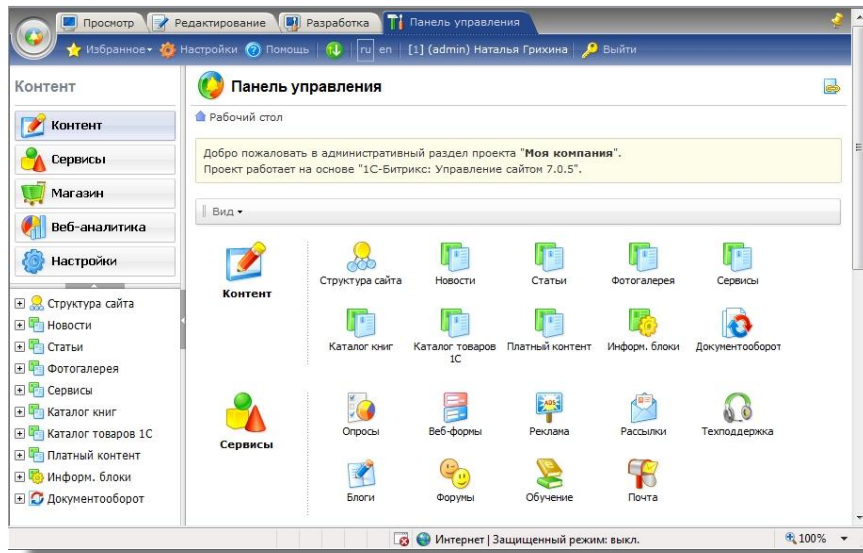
Просмотр | Редактирование | Разработка | Панель управления

Избранное▾ Настройки Помощь | ru en | [1] (admin) Наталья Грихина | Выйти

Контент

Контент
Сервисы
Магазин
Веб-аналитика
Настройки

Структура сайта
Новости
Статьи
Фотогалерея
Сервисы
Каталог книг
Каталог товаров 1С
Платный контент
Информ. блоки
Документооборот

Панель управления

Рабочий стол

Добро пожаловать в административный раздел проекта "**Моя компания**".
Проект работает на основе "1С-Битрикс: Управление сайтом 7.0.5".

Вид▾

Контент

Структура сайта
Новости
Статьи
Фотогалерея
Сервисы
Каталог книг
Каталог товаров 1С
Платный контент
Информ. блоки
Документооборот

Сервисы

Опросы
Веб-формы
Реклама
Рассылки
Техподдержка
Блоги
Форумы
Обучение
Почта

Интернет | Защищенный режим: выкл.
100%